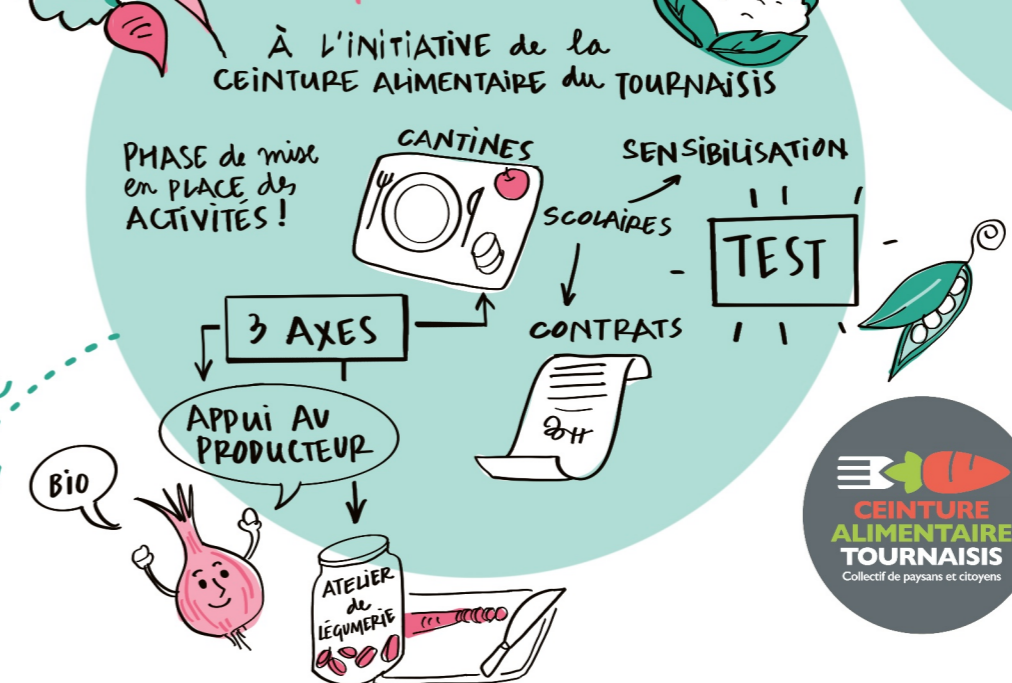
À L'INITIATIVE de la CEINTURE ALIMENTAIRE du TOURNAISIS

PHASE de mise en PLACE des ACTIVITÉS !

CANTINES

SCOLAIRES

SENSIBILISATION

TEST

3 AXES

CONTRATS

2011

APPUI AU PRODUCTEUR

BIO

ATELIER de LÉGUMERIE

CEINTURE ALIMENTAIRE TOURNAISIS
Collectif de paysans et citoyens